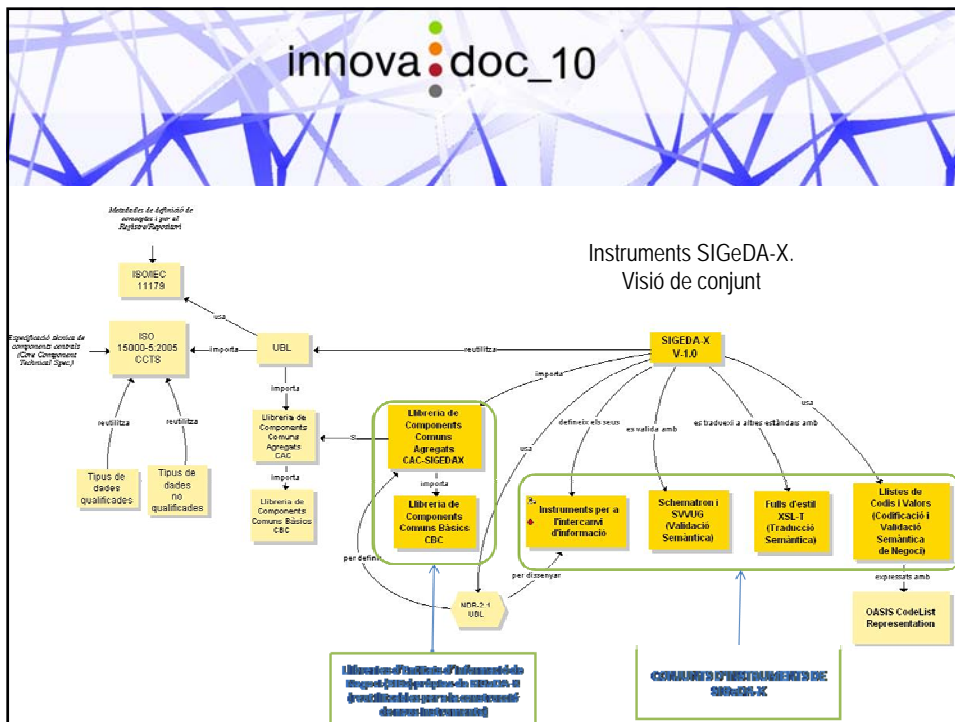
innova doc_10

Metadades de definició de conceptes i per al Registre/Repositori

ISO/IEC 11179

Instruments SIGeDA-X. Visió de conjunt

Especificació tècnica de components centrals (Core Component Technical Spec)

usa

ISO 15000-5:2005 CCTS

importa

UBL

reutilitza

SIGEDA-X V-1.0

importa

importa

defineix els seus

es valida amb

es tradueix a altres estàndars amb

usa

reutilitza

reutilitza

Llibreria de Components Comuns Agregats CAC

Llibreria de Components Comuns Agregats CAC-SIGEDAX

usa

Tipus de dades qualificades

Tipus de dades no qualificades

importa

importa

Llibreria de Components Comuns Bàsics CBC

Llibreria de Components Comuns Bàsics CBC

Instruments per a l'intercanvi d'informació

Schematron i SVVUG (Validació Semàntica)

Fulls d'estil XSL-T (Traducció Semàntica)

Llistes de Codis i Valors (Codificació i Validació Semàntica de Negoci)

per definir

per dissenyar

NDR-2.1 UBL

expressats amb

OASIS CodeList Representation

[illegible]

CONJUNTS D'INSTRUMENTS DE SIGeDA-X